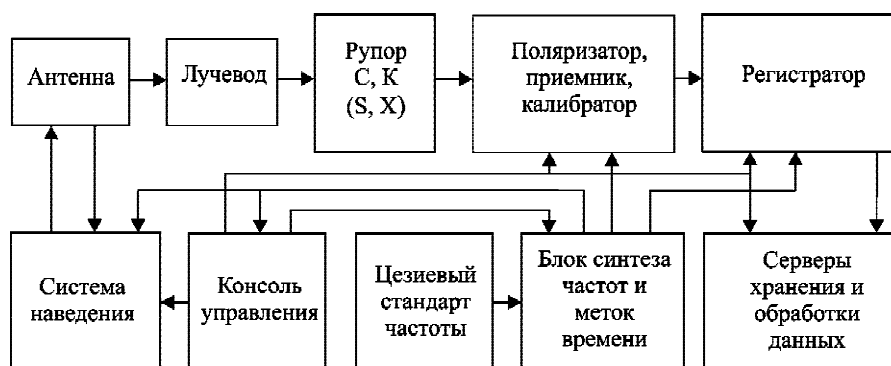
Антенна

Лучевод

Рупор
C, K
(S, X)

Поляризатор,
приемник,
калибратор

Регистратор

Система
наведения

Консоль
управления

Цезиевый
стандарт
частоты

Блок синтеза
частот и
меток
времени

Серверы
хранения и
обработки
данных